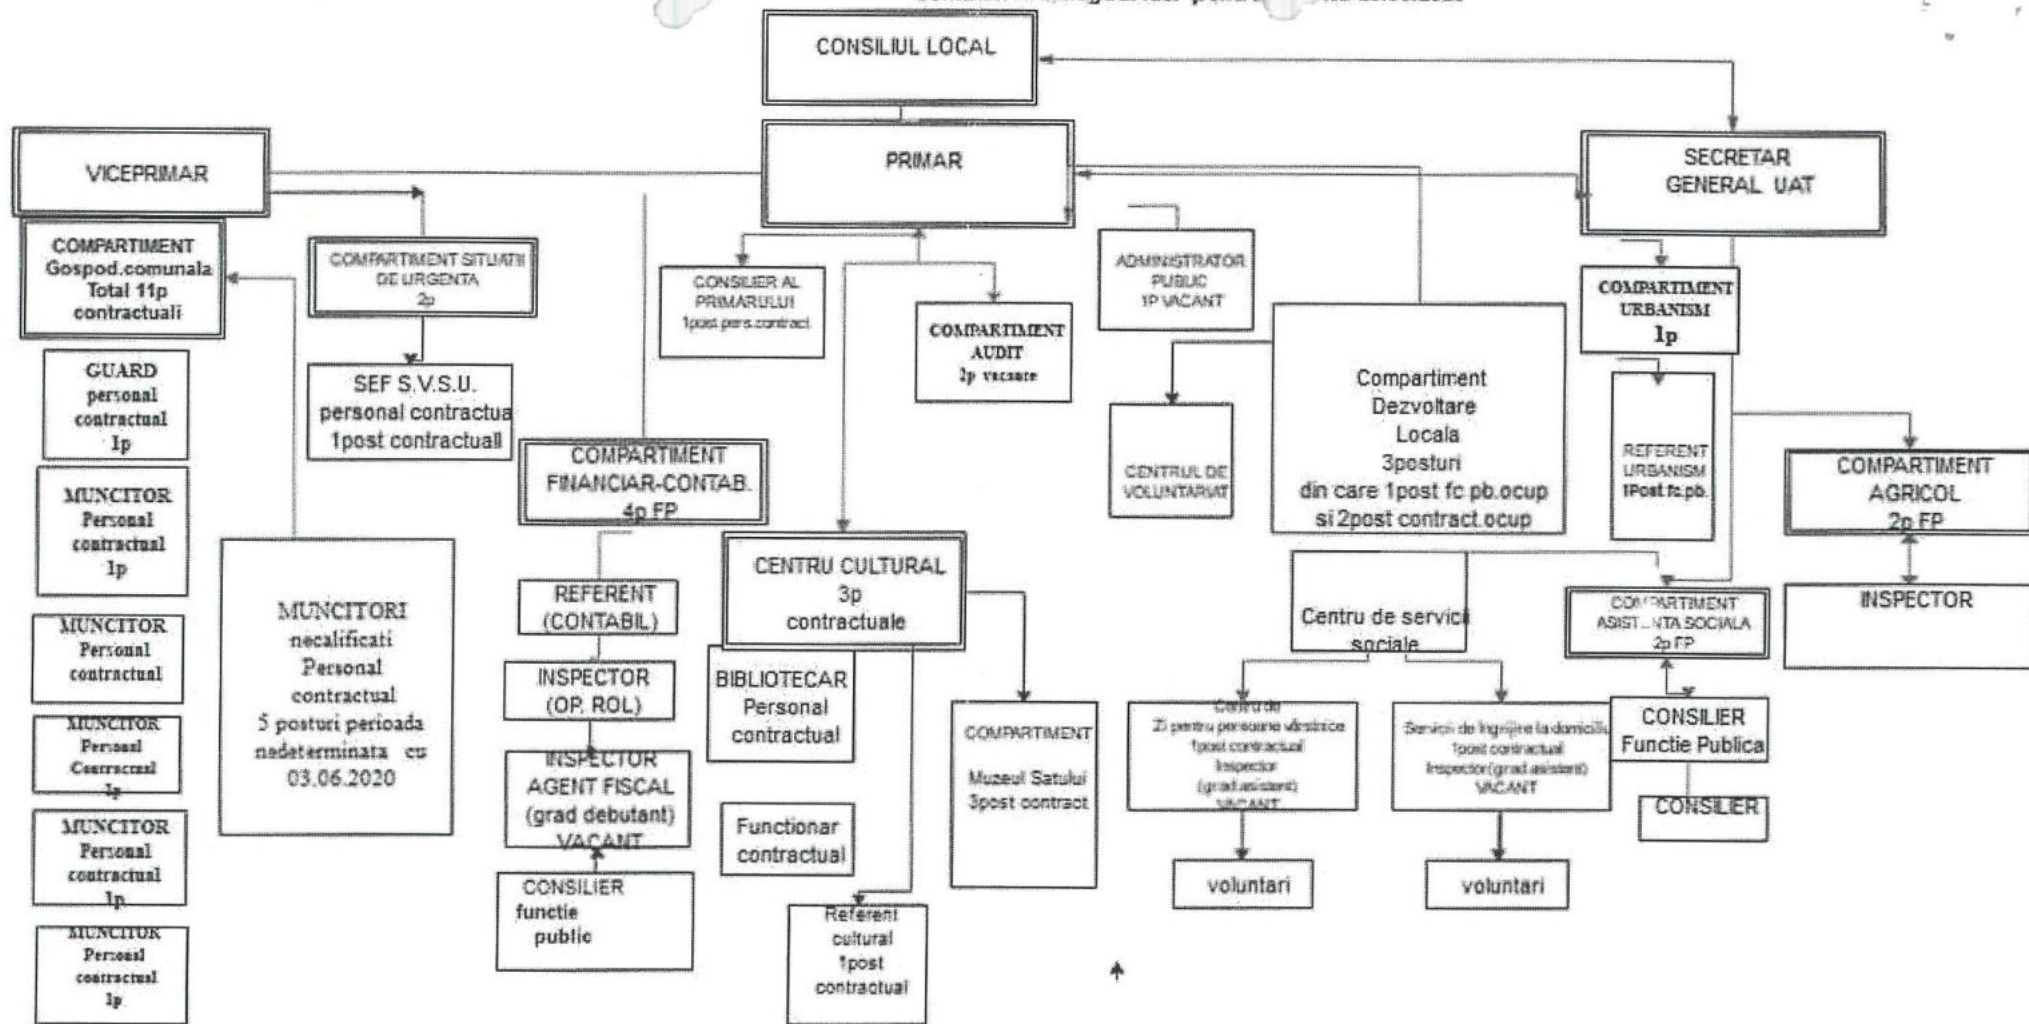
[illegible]

CONSILIUL LOCAL

VICEPRIMAR

PRIMAR

SECRETAR GENERAL UAT

COMPARTIMENT Gospod.comunala Total 11p contractuali

COMPARTIMENT SITUATII DE URGENTA 2p

CONSILIER AL PRIMARULUI 1post pers.contract

COMPARTIMENT AUDIT 2p vacante

ADMINISTRATOR PUBLIC 1P VACANT

COMPARTIMENT URBANISM 1p

GUARD personal contractual 1p

SEF S.V.S.U. personal contractua 1post contractuall

CENTRUL DE VOLUNTARIAT

Compartiment Dezvoltare Locala 3posturi din care 1post fc pb.ocup si 2post contract.ocup

REFERENT URBANISM 1Post fc.pb.

COMPARTIMENT AGRICOL 2p FP

MUNCITOR Personal contractual 1p

COMPARTIMENT FINANCIAR-CONTAB. 4p FP

CENTRU CULTURAL 3p contractuale

MUNCITORI necalificati Personal contractual 5 posturi perioada nedeterminata cu 03.06.2020

REFERENT (CONTABIL)

Centru de servicii sociale

COMPARTIMENT ASISTENTA SOCIALA 2p FP

INSPECTOR

MUNCITOR Personal contractual

INSPECTOR (OP. ROL)

BIBLIOTECAR Personal contractual

MUNCITOR Personal Contractual 1p

INSPECTOR AGENT FISCAL (grad debutant) VACANT

COMPARTIMENT Muzeul Satului 3post contract

Centru de Zi pentru persoane vârstnice 1post contractual Inspector (grad asistent) VACANT

Servicii de îngrijire la domiciliu 1post contractual Inspector(grad asistent) VACANT

CONSILIER Functie Publica

CONSILIER

MUNCITOR Personal contractual 1p

Functionar contractual

CONSILIER functie public

voluntari

voluntari

MUNCITOR Personal contractual 1p

Referent cultural 1post contractual